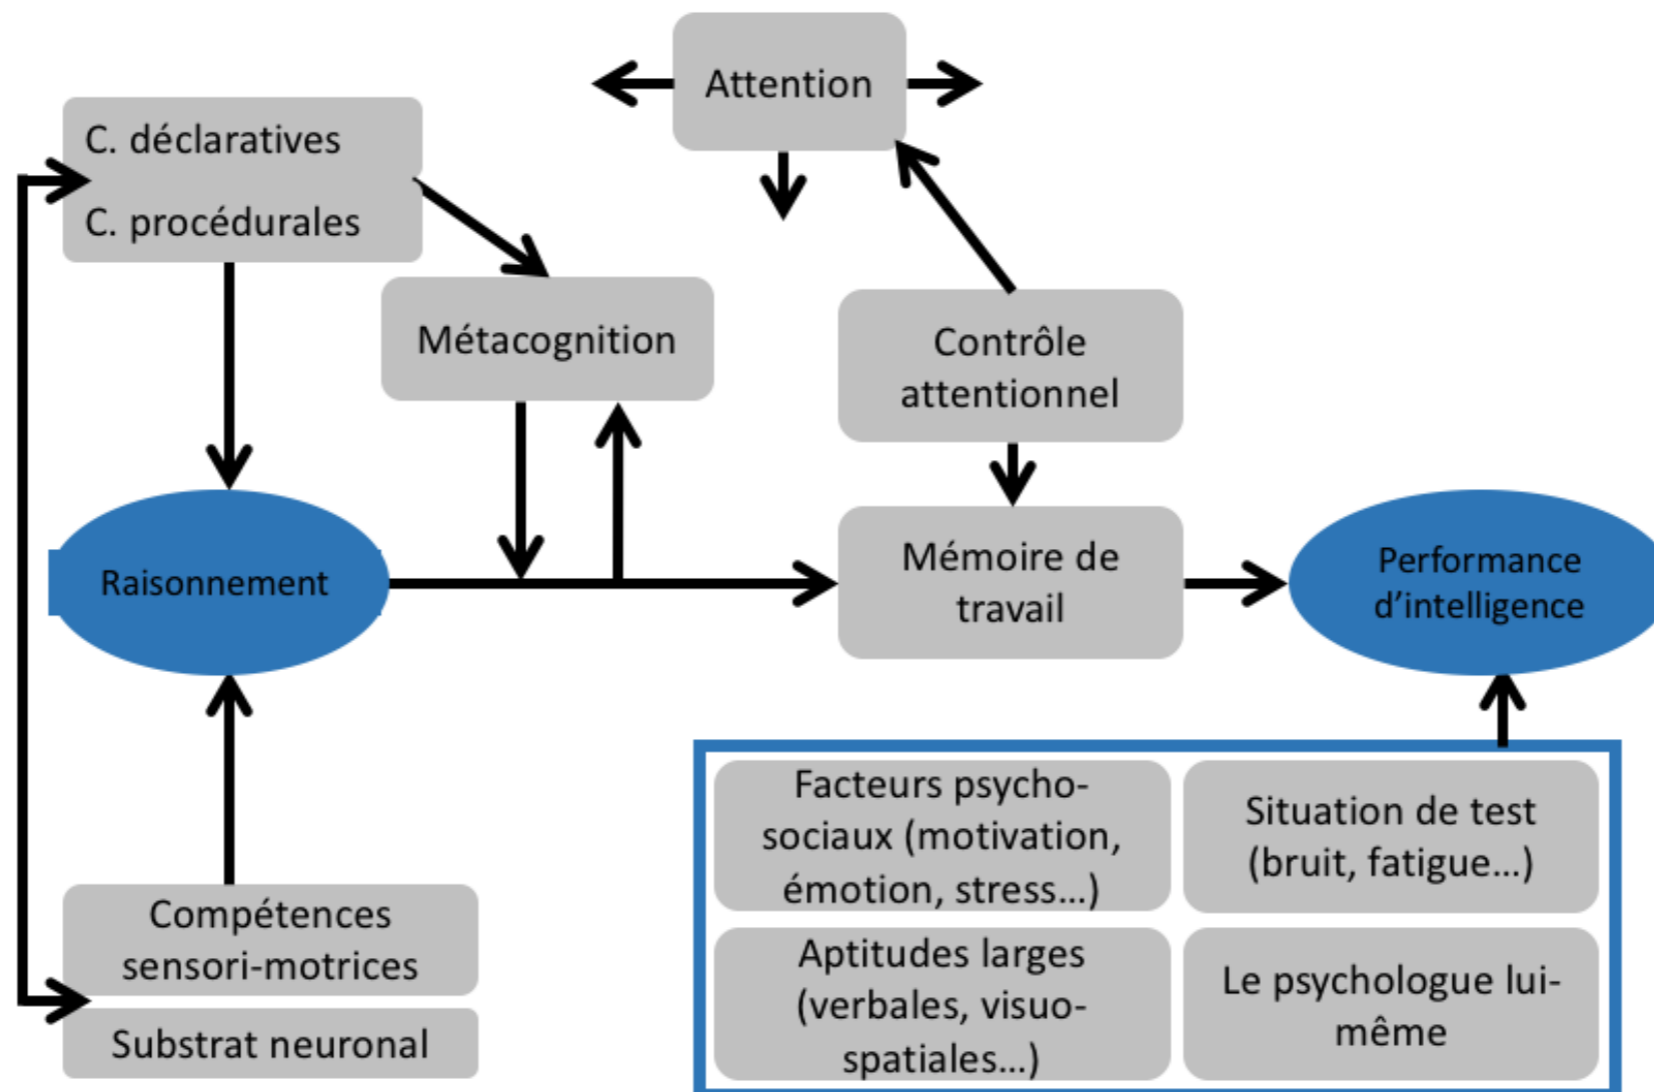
Attention

C. déclaratives

C. procédurales

Métacognition

Contrôle attentionnel

Raisonnement

Mémoire de travail

Performance d'intelligence

Facteurs psycho-sociaux (motivation, émotion, stress…)

Situation de test (bruit, fatigue…)

Aptitudes larges (verbales, visuo-spatiales…)

Le psychologue lui-même

Compétences sensori-motrices

Substrat neuronal